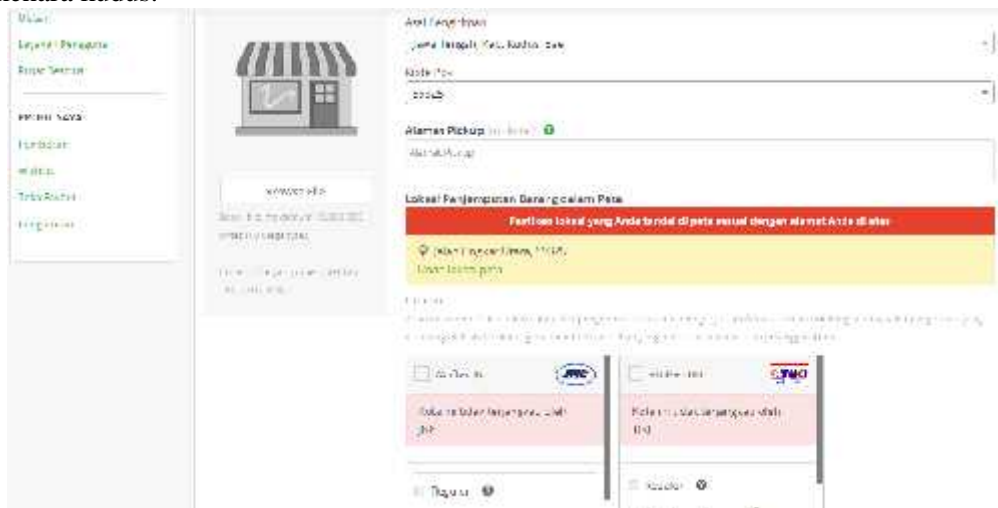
Ulasan
Layanan Pengguna
Balas Sekarang

Pengaturan Toko
Pembukaan
Kota
Toko Kurir
Lengkapi

Pilih Foto

Asal Pengiriman
Jawa Tengah, Kab. Kudus, ...

Kode Pos
...

Alamat Pickup
Alamat Pickup

Lokasi Penjemputan Barang dalam Peta
Pastikan lokasi yang Anda tandai di peta sesuai dengan alamat Anda di atas
Jalan ...
Ubah lokasi peta

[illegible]

JNE
Kota ini tidak terjangkau oleh JNE

TIKI
Kota ini tidak terjangkau oleh TIKI

Reguler
Reguler